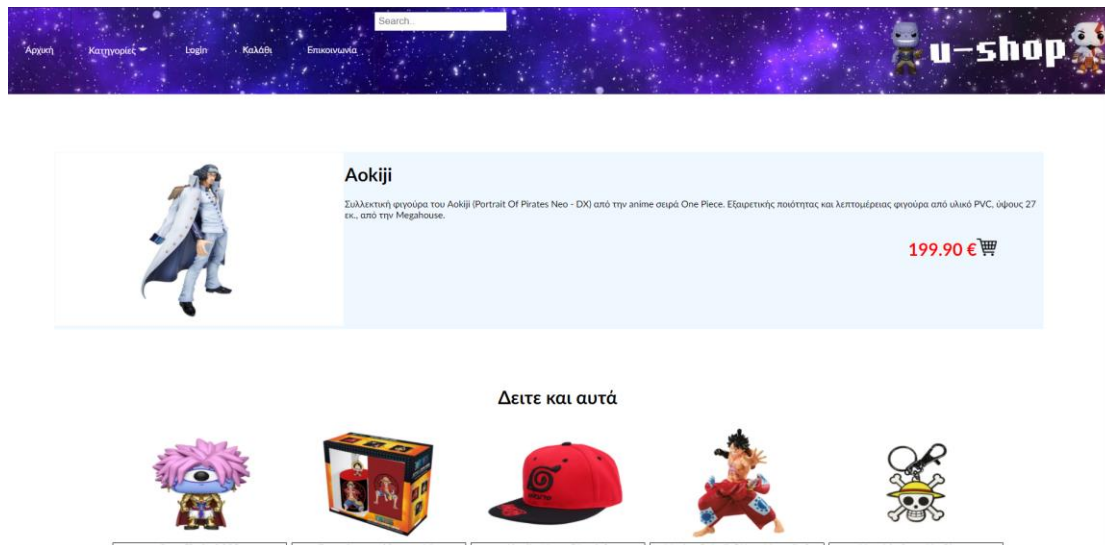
Search...

Αρχική Κατηγορίες Login Καλάθι Επικοινωνία

u-shop

Aokiji

Συλλεκτική φιγούρα του Aokiji (Portrait Of Pirates Neo - DX) από την anime σειρά One Piece. Εξαιρετικής ποιότητας και λεπτομέρειας φιγούρα από υλικό PVC, ύψους 27 εκ., από την Megahouse.

199.90 €

Δειτε και αυτά